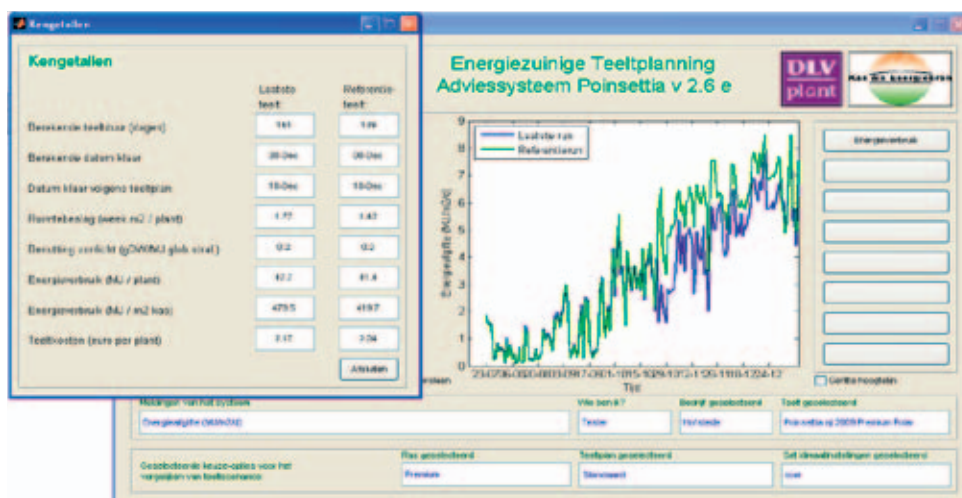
Kengetallen

Kengetallen

| | Laatste teelt | Referentie teelt |
|---|---|---|
| Benodigde teeltduur (dagen) | 161 | 149 |
| Benoemde datum klaar | 20-Dec | 09-Dec |
| Datum klaar volgens teeltplan | 10-Dec | 10-Dec |
| Ruimtebeslag (week m2 / plant) | 1.77 | 1.63 |
| Belichting verlicht (gDW/MJ glob straal) | 0.2 | 0.2 |
| Energieverbruik (MJ / plant) | 42.2 | 41.4 |
| Energieverbruik (MJ / m2 kas) | 479.5 | 419.7 |
| Teeltkosten (euro per plant) | 2.17 | 2.04 |

Afsluiten

Energiezuinige Teeltplanning
Adviessysteem Poinsettia v 2.6 e

DLV plant

Kas als energiebron

Laatste run
Referentierun

Energiegift (MJ/m2/d)

Tijd

Energieverbruik

Grafiek hoogtelijn

Meldingen van het systeem
Energiegift (MJ/m2/d)

Wie ben ik?
Tester

Bedrijf geselecteerd
Voorbeeld

Teelt geselecteerd
Poinsettia rij 2009 Premium Rode

Geselecteerde keuze-opties voor het vergelijken van teeltscenario's

Ras geselecteerd
Premium

Teeltplan geselecteerd
Standaard

Set klimaatinstellingen geselecteerd
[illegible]